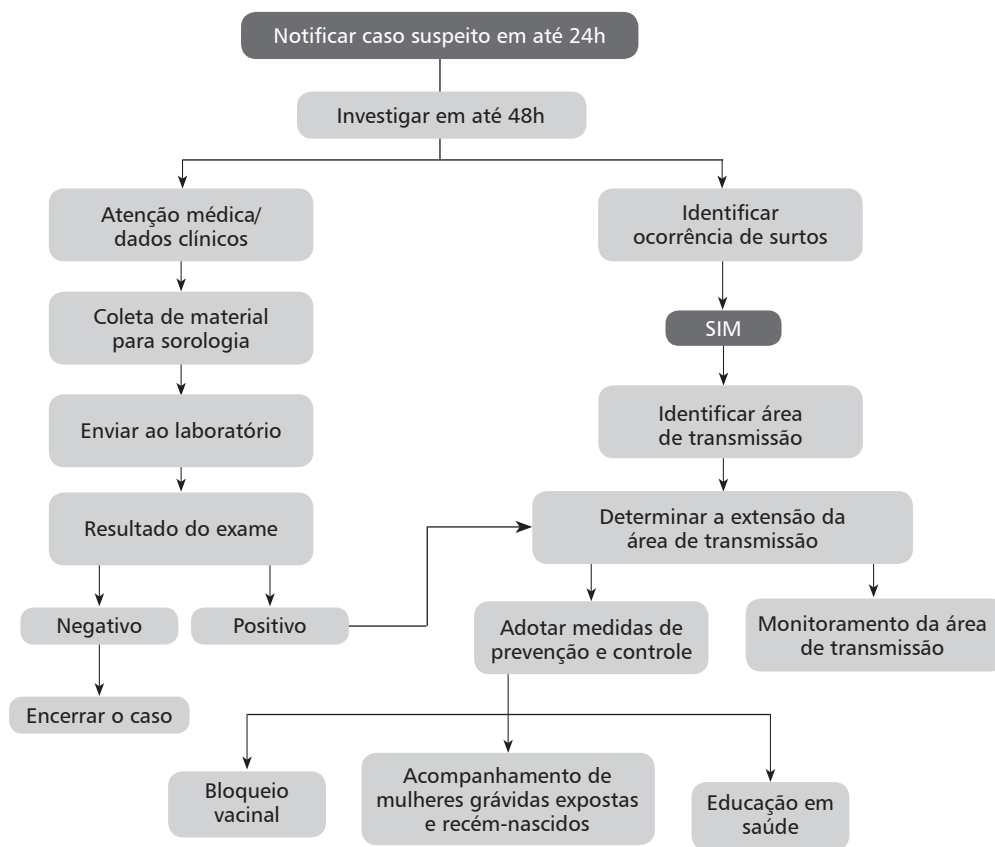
Notificar caso suspeito em até 24h

Investigar em até 48h

Atenção médica/ dados clínicos

Coleta de material para sorologia

Enviar ao laboratório

Resultado do exame

Negativo

Positivo

Encerrar o caso

Identificar ocorrência de surtos

SIM

Identificar área de transmissão

Determinar a extensão da área de transmissão

Adotar medidas de prevenção e controle

Monitoramento da área de transmissão

Bloqueio vacinal

Acompanhamento de mulheres grávidas expostas e recém-nascidos

Educação em saúde